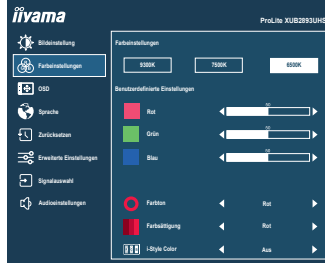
iiyama

ProLite XUB2893UHS

Bildeinstellung

Farbeinstellungen

OSD

Sprache

Zurücksetzen

Erweiterte Einstellungen

Signalauswahl

Audioeinstellungen

Farbeinstellungen

5300K

7500K

6500K

Benutzerdefinierte Einstellungen

Rot

50

Grün

50

Blau

50

Farbton

Rot

Farbsättigung

Rot

i-Style Color

Aus